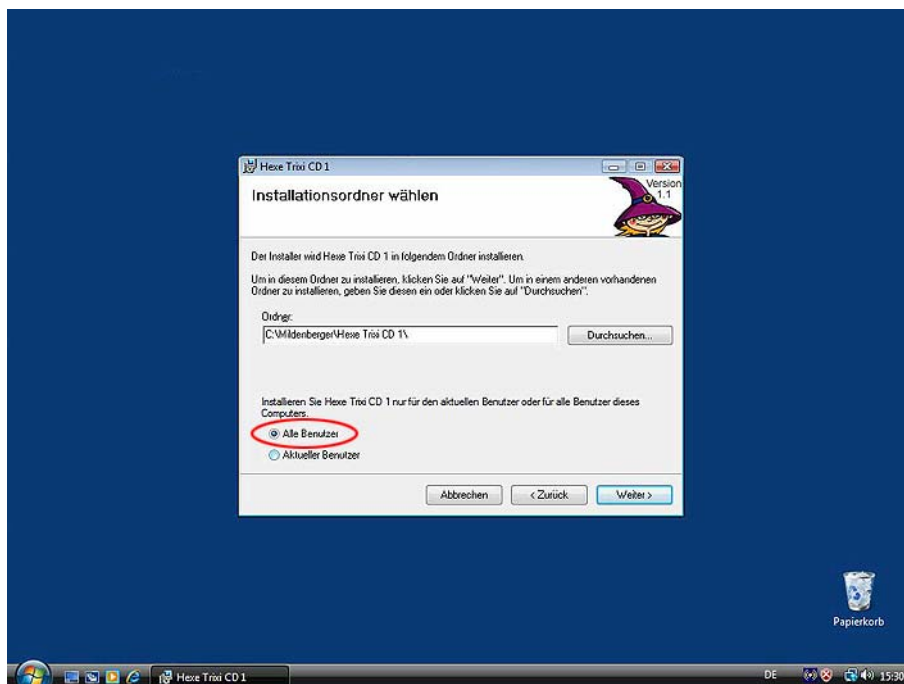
Hexe Trixi CD 1

Installationsordner wählen

Version 1.1

Der Installer wird Hexe Trixi CD 1 in folgendem Ordner installieren.

Um in diesem Ordner zu installieren, klicken Sie auf "Weiter". Um in einem anderen vorhandenen Ordner zu installieren, geben Sie diesen ein oder klicken Sie auf "Durchsuchen".

Ordner:

C:\Mildenberger\Hexe Trixi CD 1\

Durchsuchen...

Installieren Sie Hexe Trixi CD 1 nur für den aktuellen Benutzer oder für alle Benutzer dieses Computers.

Alle Benutzer

Aktueller Benutzer

Abbrechen

< Zurück

Weiter >

Papierkorb

Hexe Trixi CD 1

DE

15:30